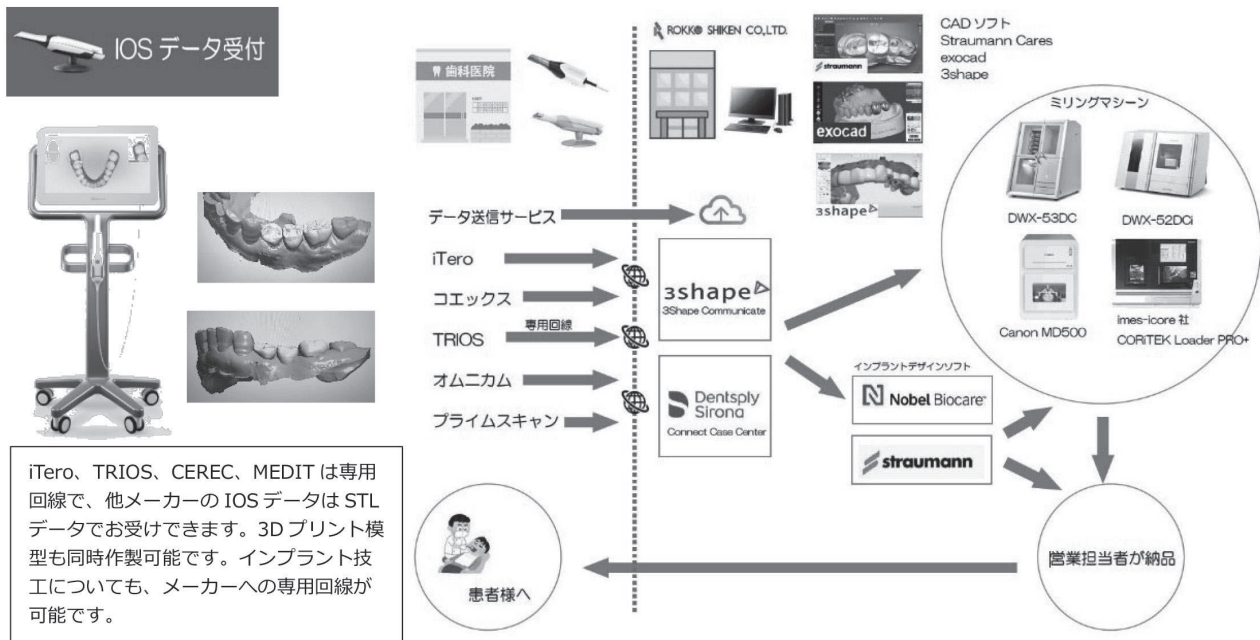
IOS データ受付

歯科医院

ROKKO SHIKEN CO.,LTD.

CAD ソフト
Straumann Cares
exocad
3shape

straumann

exocad

3shape

ミリングマシーン

DWX-53DC

DWX-52DCi

Canon MD500

imes-icore 社
CORiTEK Loader PRO+

データ送信サービス

iTero

コエックス

TRIOS

専用回線

オムニカム

プライムスキャン

3shape
3Shape Communicate

Dentsply Sirona
Connect Case Center

インプラントデザインソフト

Nobel Biocare

straumann

iTero、TRIOS、CEREC、MEDIT は専用回線で、他メーカーの IOS データは STL データでお受けできます。3D プリント模型も同時作製可能です。インプラント技工についても、メーカーへの専用回線が可能です。

患者様へ

営業担当者が納品